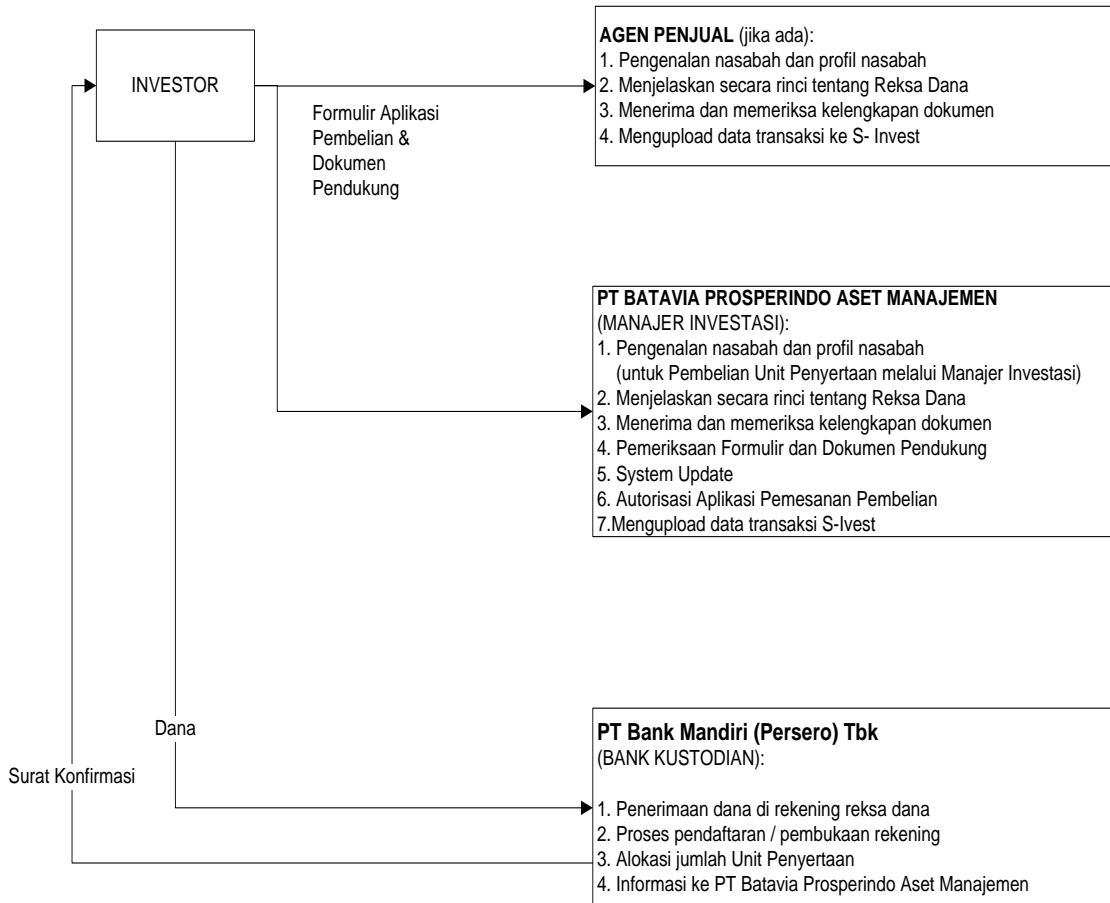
INVESTOR

Formulir Aplikasi Pembelian & Dokumen Pendukung

**AGEN PENJUAL** (jika ada):
1. Pengenalan nasabah dan profil nasabah
2. Menjelaskan secara rinci tentang Reksa Dana
3. Menerima dan memeriksa kelengkapan dokumen
4. Mengupload data transaksi ke S- Invest

**PT BATAVIA PROSPERINDO ASET MANAJEMEN**
(MANAJER INVESTASI):
1. Pengenalan nasabah dan profil nasabah
(untuk Pembelian Unit Penyertaan melalui Manajer Investasi)
2. Menjelaskan secara rinci tentang Reksa Dana
3. Menerima dan memeriksa kelengkapan dokumen
4. Pemeriksaan Formulir dan Dokumen Pendukung
5. System Update
6. Autorisasi Aplikasi Pemesanan Pembelian
7.Mengupload data transaksi S-Ivest

Dana

Surat Konfirmasi

**PT Bank Mandiri (Persero) Tbk**
(BANK KUSTODIAN):
1. Penerimaan dana di rekening reksa dana
2. Proses pendaftaran / pembukaan rekening
3. Alokasi jumlah Unit Penyertaan
4. Informasi ke PT Batavia Prosperindo Aset Manajemen